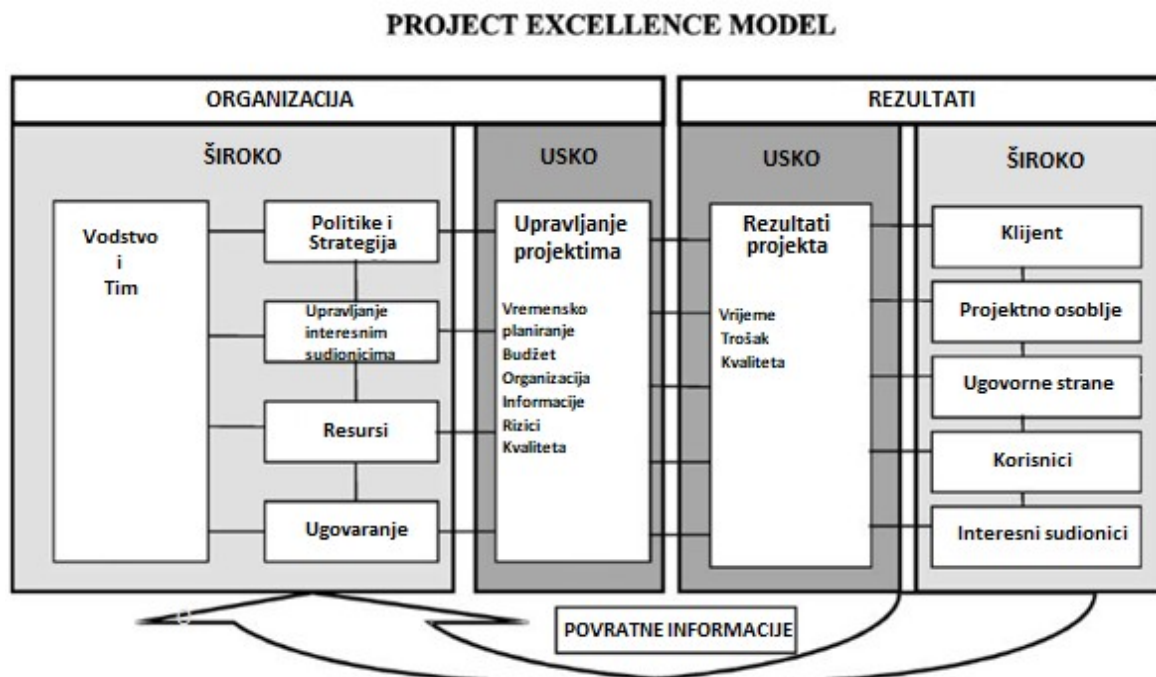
PROJECT EXCELLENCE MODEL

ORGANIZACIJA

REZULTATI

ŠIROKO

USKO

USKO

ŠIROKO

Vodstvo
i
Tim

Politike i Strategija

Upravljanje interesnim sudionicima

Resursi

Ugovaranje

Upravljanje projektima

Vremensko planiranje
Budžet
Organizacija
Informacije
Rizici
Kvaliteta

Rezultati projekta

Vrijeme
Trošak
Kvaliteta

Klijent

Projektno osoblje

Ugovorne strane

Korisnici

Interesni sudionici

POVRATNE INFORMACIJE